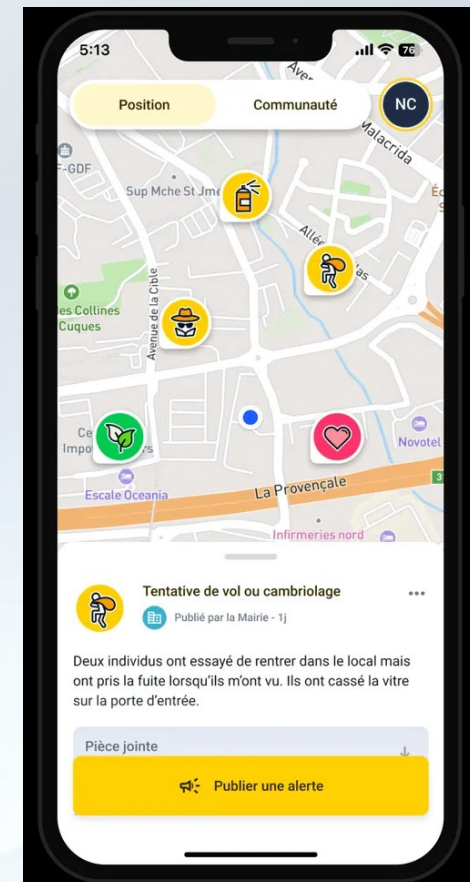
5:13

76

Position

Communauté

NC

Aven

Malacrida

F-GDF

Sup Mche St Jme

Allée

as

Éc

S

es Collines

Cuques

Avenue de la Cible

Ce

Impo

rs

Novotel

Escale Oceania

La Provençale

Infirmeries nord

Tentative de vol ou cambriolage

Publié par la Mairie - 1j

Deux individus ont essayé de rentrer dans le local mais ont pris la fuite lorsqu'ils m'ont vu. Ils ont cassé la vitre sur la porte d'entrée.

Pièce jointe

Publier une alerte